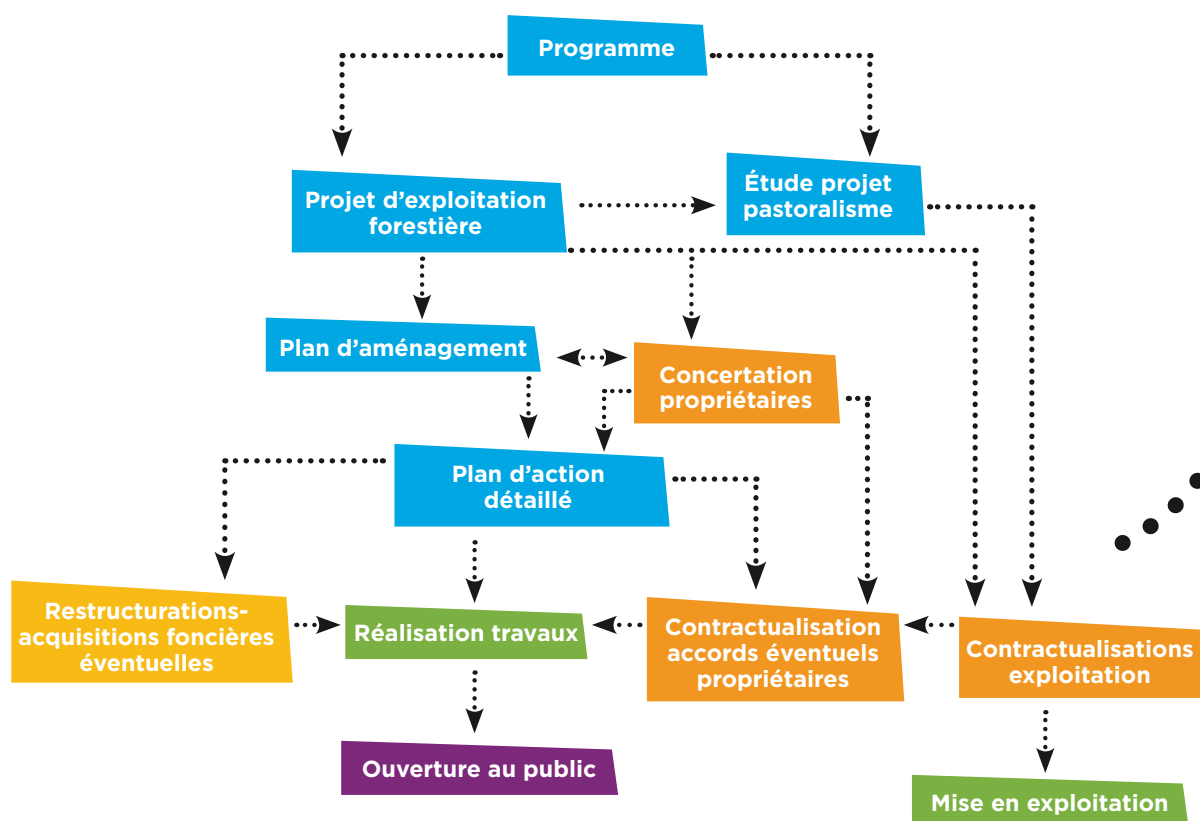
Programme

Projet d’exploitation forestière

Étude projet pastoralisme

Plan d’aménagement

Concertation propriétaires

Plan d’action détaillé

Restructurations-acquisitions foncières éventuelles

Réalisation travaux

Contractualisation accords éventuels propriétaires

Contractualisations exploitation

Ouverture au public

Mise en exploitation